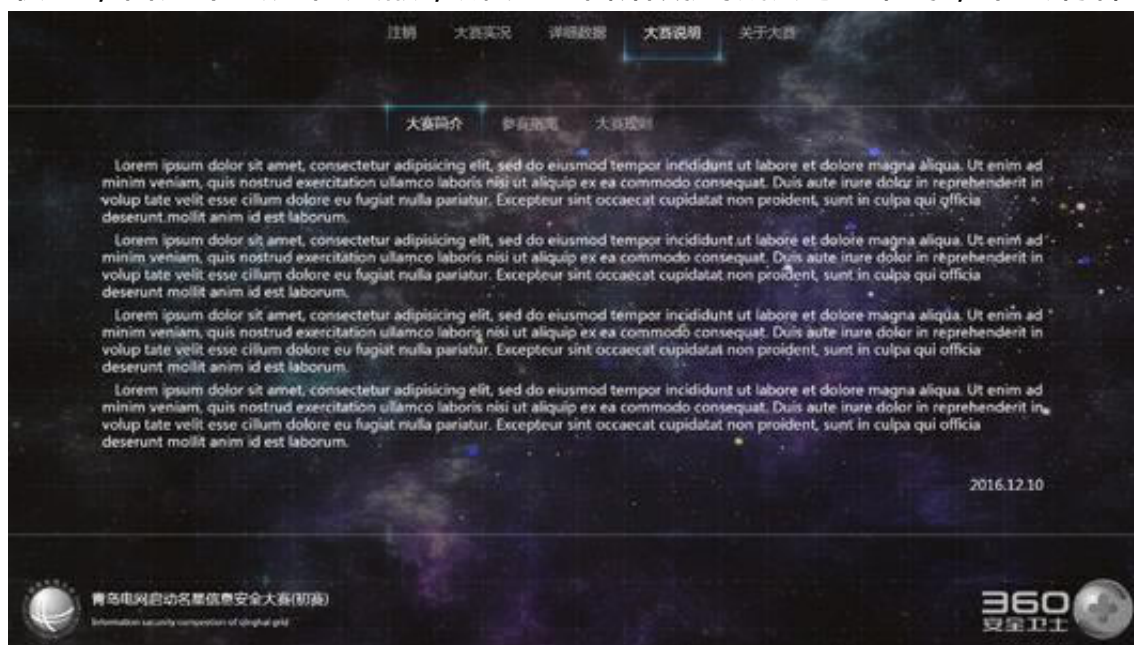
注销　大赛实况　详细数据　大赛说明　关于大赛

大赛简介　参赛指南　大赛规则

Lorem ipsum dolor sit amet, consectetur adipisicing elit, sed do eiusmod tempor incididunt ut labore et dolore magna aliqua. Ut enim ad minim veniam, quis nostrud exercitation ullamco laboris nisi ut aliquip ex ea commodo consequat. Duis aute irure dolor in reprehenderit in volup tate velit esse cillum dolore eu fugiat nulla pariatur. Excepteur sint occaecat cupidatat non proident, sunt in culpa qui officia deserunt mollit anim id est laborum.

Lorem ipsum dolor sit amet, consectetur adipisicing elit, sed do eiusmod tempor incididunt ut labore et dolore magna aliqua. Ut enim ad minim veniam, quis nostrud exercitation ullamco laboris nisi ut aliquip ex ea commodo consequat. Duis aute irure dolor in reprehenderit in volup tate velit esse cillum dolore eu fugiat nulla pariatur. Excepteur sint occaecat cupidatat non proident, sunt in culpa qui officia deserunt mollit anim id est laborum.

Lorem ipsum dolor sit amet, consectetur adipisicing elit, sed do eiusmod tempor incididunt ut labore et dolore magna aliqua. Ut enim ad minim veniam, quis nostrud exercitation ullamco laboris nisi ut aliquip ex ea commodo consequat. Duis aute irure dolor in reprehenderit in volup tate velit esse cillum dolore eu fugiat nulla pariatur. Excepteur sint occaecat cupidatat non proident, sunt in culpa qui officia deserunt mollit anim id est laborum.

Lorem ipsum dolor sit amet, consectetur adipisicing elit, sed do eiusmod tempor incididunt ut labore et dolore magna aliqua. Ut enim ad minim veniam, quis nostrud exercitation ullamco laboris nisi ut aliquip ex ea commodo consequat. Duis aute irure dolor in reprehenderit in volup tate velit esse cillum dolore eu fugiat nulla pariatur. Excepteur sint occaecat cupidatat non proident, sunt in culpa qui officia deserunt mollit anim id est laborum.

2016.12.10

青岛电网启动名层信息安全大赛(初赛)
Information security competition of qinghai grid

360
安全卫士